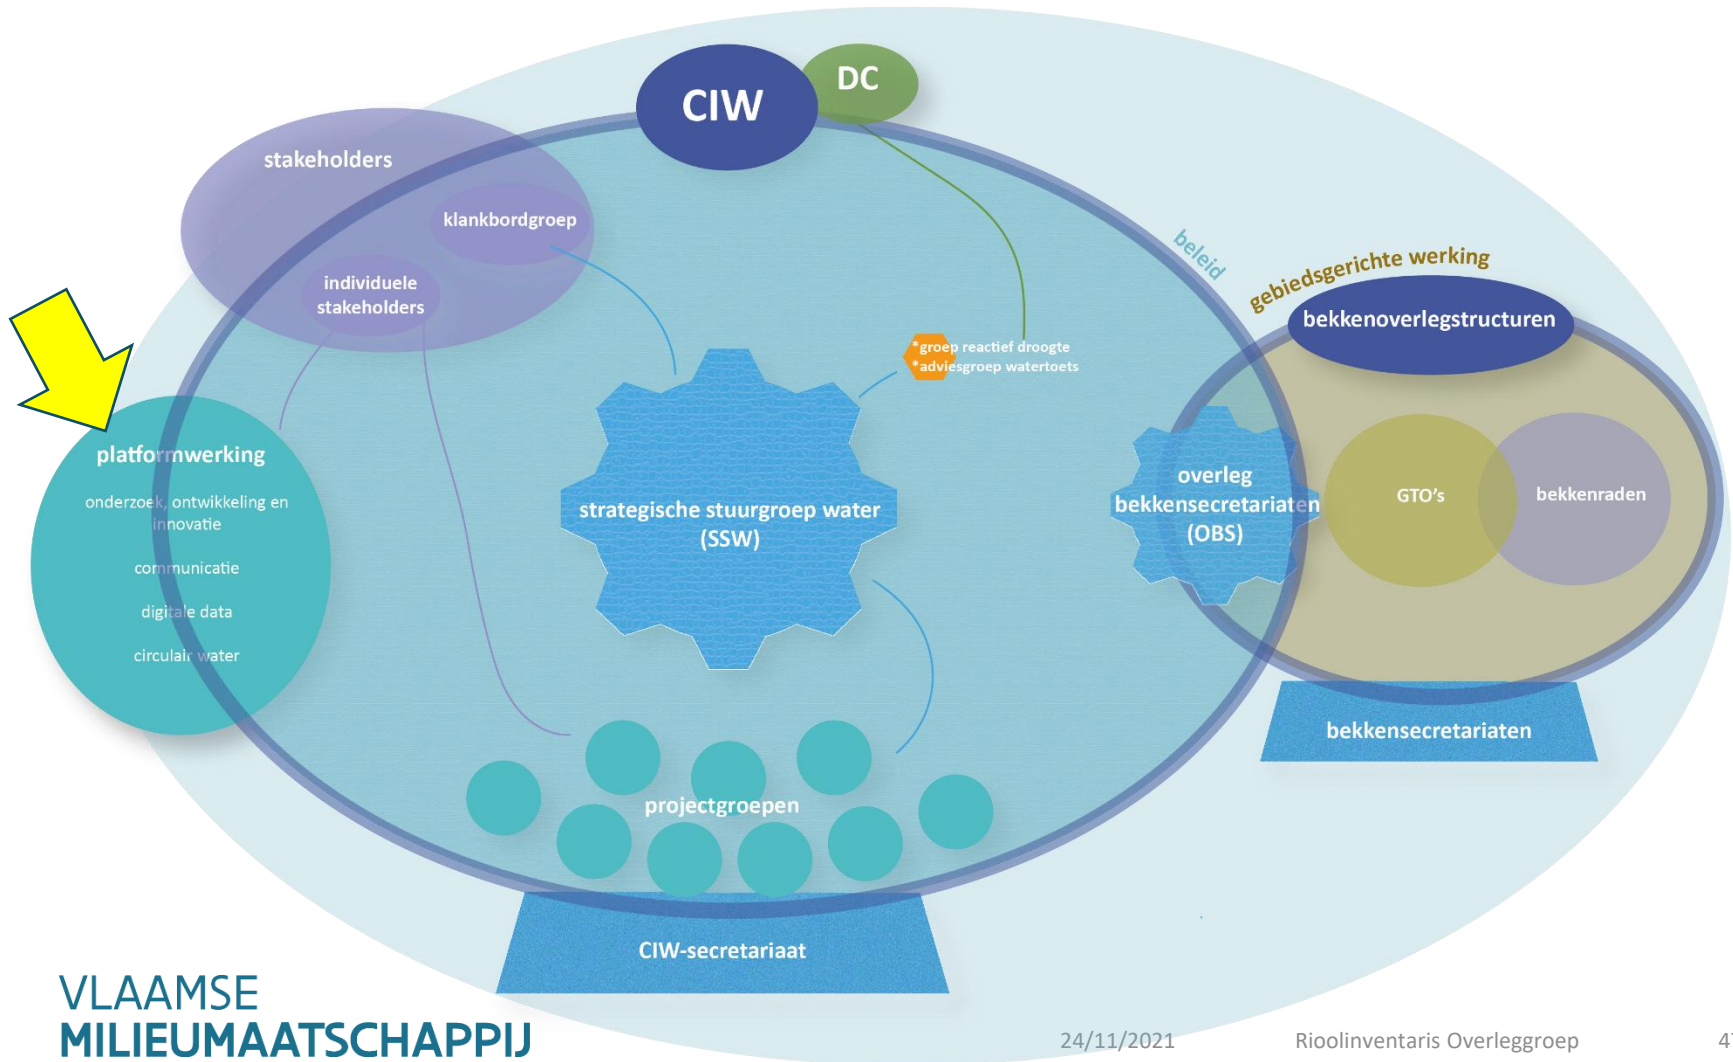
CIW
DC
stakeholders
klankbordgroep
individuele stakeholders
beleid
gebiedsgerichte werking
bekkenoverlegstructuren
*groep reactief droogte
*adviesgroep watertoets
platformwerking
onderzoek, ontwikkeling en innovatie
communicatie
digitale data
circulair water
strategische stuurgroep water (SSW)
overleg bekkensecretariaten (OBS)
GTO's
bekkenraden
bekkensecretariaten
projectgroepen
CIW-secretariaat
VLAAMSE
MILIEUMAATSCHAPPIJ
24/11/2021
Rioolinventaris Overleggroep
4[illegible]